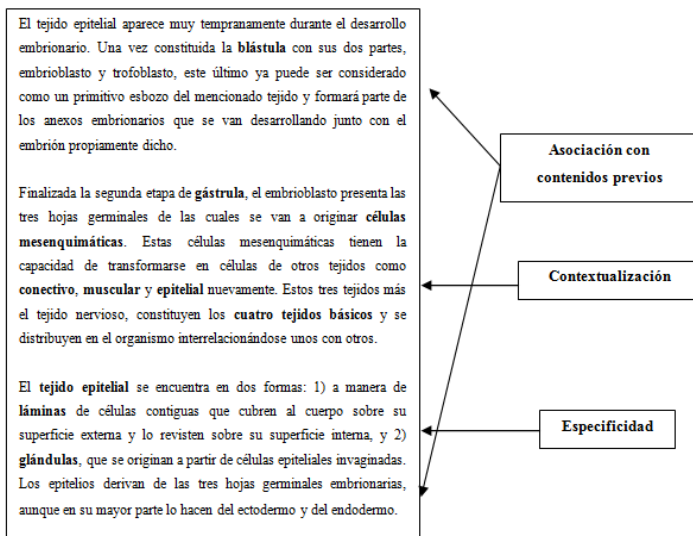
El tejido epitelial aparece muy tempranamente durante el desarrollo embrionario. Una vez constituida la **blástula** con sus dos partes, embrioblasto y trofoblasto, este último ya puede ser considerado como un primitivo esbozo del mencionado tejido y formará parte de los anexos embrionarios que se van desarrollando junto con el embrión propiamente dicho.

Finalizada la segunda etapa de **gástrula**, el embrioblasto presenta las tres hojas germinales de las cuales se van a originar **células mesenquimáticas**. Estas células mesenquimáticas tienen la capacidad de transformarse en células de otros tejidos como **conectivo**, **muscular** y **epitelial** nuevamente. Estos tres tejidos más el tejido nervioso, constituyen los **cuatro tejidos básicos** y se distribuyen en el organismo interrelacionándose unos con otros.

El **tejido epitelial** se encuentra en dos formas: 1) a manera de **láminas** de células contiguas que cubren al cuerpo sobre su superficie externa y lo revisten sobre su superficie interna, y 2) **glándulas**, que se originan a partir de células epiteliales invaginadas. Los epitelios derivan de las tres hojas germinales embrionarias, aunque en su mayor parte lo hacen del ectodermo y del endodermo.

**Asociación con contenidos previos**

**Contextualización**

**Especificidad**